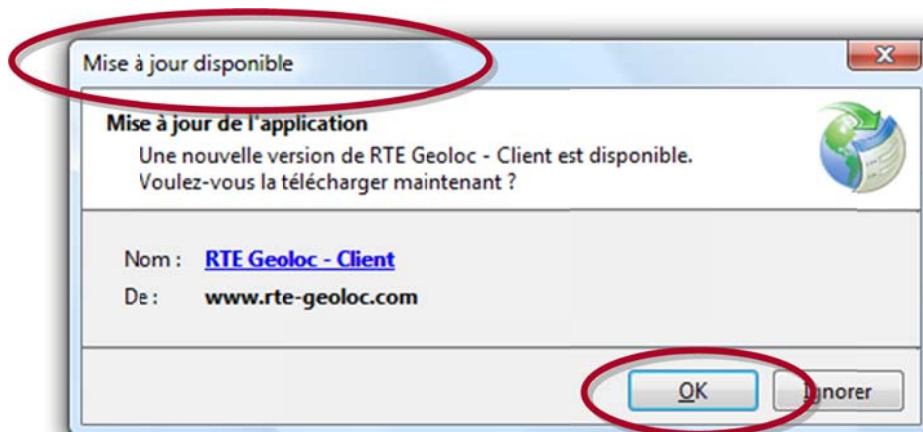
Mise à jour disponible

Mise à jour de l'application

Une nouvelle version de RTE Geoloc - Client est disponible. Voulez-vous la télécharger maintenant ?

Nom : RTE Geoloc - Client

De : www.rte-geoloc.com

OK

Ignorer